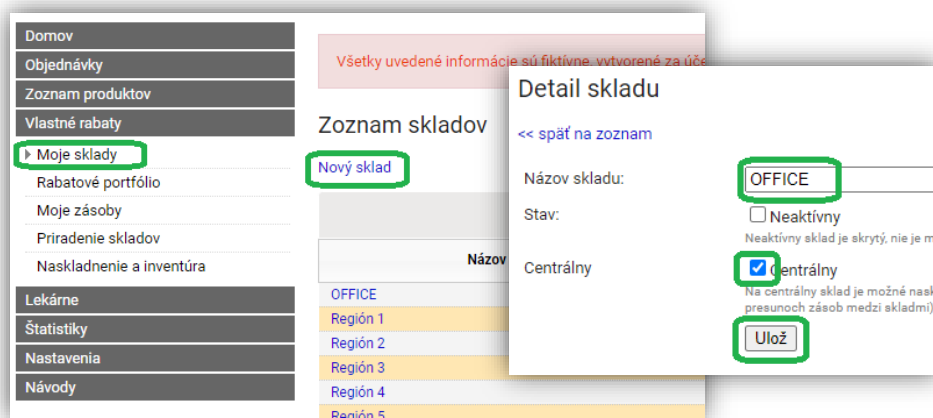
Domov
Objednávky
Zoznam produktov
Vlastné rabaty
Moje sklady
Rabatové portfólio
Moje zásoby
Priradenie skladov
Naskladnenie a inventúra
Lekárne
Štatistiky
Nastavenia
Návody

Všetky uvedené informácie sú fiktívne, vytvorené za úč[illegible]

Zoznam skladov

Nový sklad

Názov

| OFFICE |
| Región 1 |
| Región 2 |
| Región 3 |
| Región 4 |
| Región 5 |

Detail skladu

<< späť na zoznam

Názov skladu: OFFICE

Stav: Neaktívny
Neaktívny sklad je skrytý, nie je m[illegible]

Centrálny Centrálny
Na centrálny sklad je možné nask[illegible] presunoch zásob medzi skladmi)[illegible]

Ulož